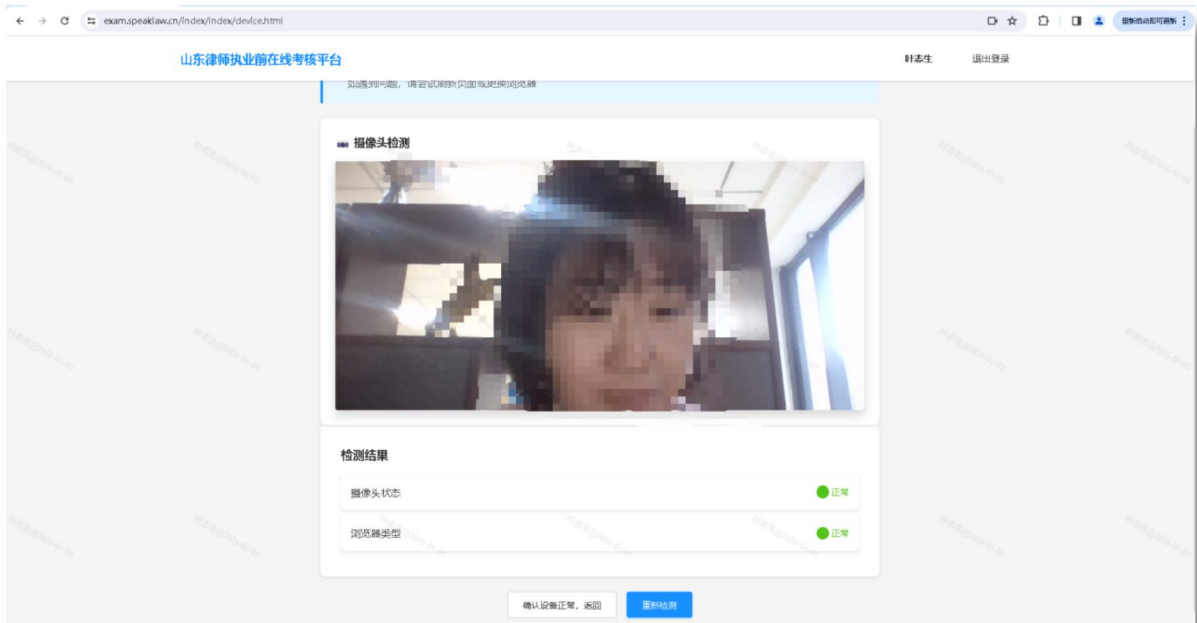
exam.speaklaw.cn/index/index/device.html

重新启动即可更新

山东律师执业前在线考核平台

叶志生

退出登录

如遇到问题，请尝试刷新页面或更换浏览器

摄像头检测

检测结果

摄像头状态

正常

浏览器类型

正常

确认设备正常，返回

重新检测